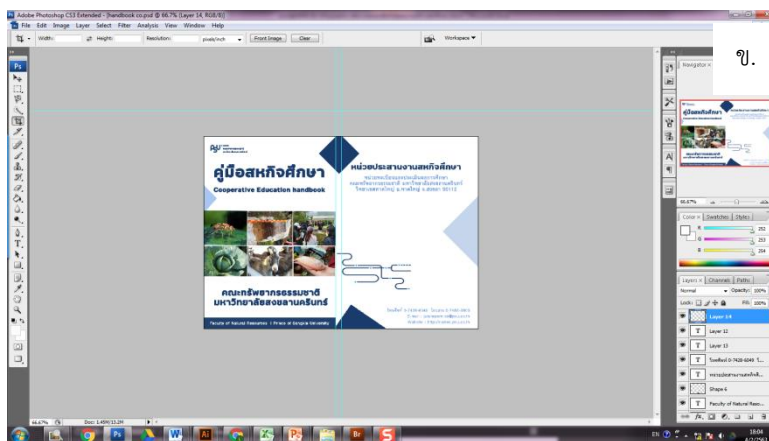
Adobe Photoshop CS3 Extended - [handbook co.psd @ 66.7% (Layer 14, RGB/8)]

File Edit Image Layer Select Filter Analysis View Window Help

Width: Height: Resolution: pixels/inch Front Image Clear

Workspace

ข.

คู่มือสหกิจศึกษา

Cooperative Education handbook

คณะทรัพยากรธรรมชาติ มหาวิทยาลัยสงขลานครินทร์

Faculty of Natural Resources | Prince of Songkla University

หน่วยประสานงานสหกิจศึกษา

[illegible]

Navigator

66.67%

Color Swatches Styles

252

253

254

Layers Channels Paths

Normal

Opacity: 100%

Lock:

Fill: 100%

Layer 14

Layer 12

Layer 13

โทรศัพท์ 0-7428-6045 - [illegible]

หน่วยประสานงานสหกิจศึ...

Shape 6

Faculty of Natural Reso...

66.67%

Doc: 1.45M/11.2M

EN

18:04

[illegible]